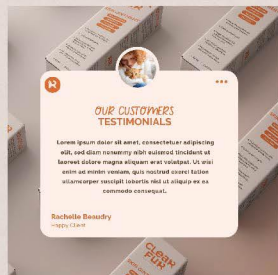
OUR CUSTOMERS
TESTIMONIALS

Lorem ipsum dolor sit amet, consectetuer adipiscing elit, sed diam nonummy nibh euismod tincidunt ut laoreet dolore magna aliquam erat volutpat. Ut wisi enim ad minim veniam, quis nostrud exerci tation ullamcorper suscipit lobortis nisl ut aliquip ex ea commodo consequat.

Rachelle Beaudry
Happy Client

CLEAR FUN